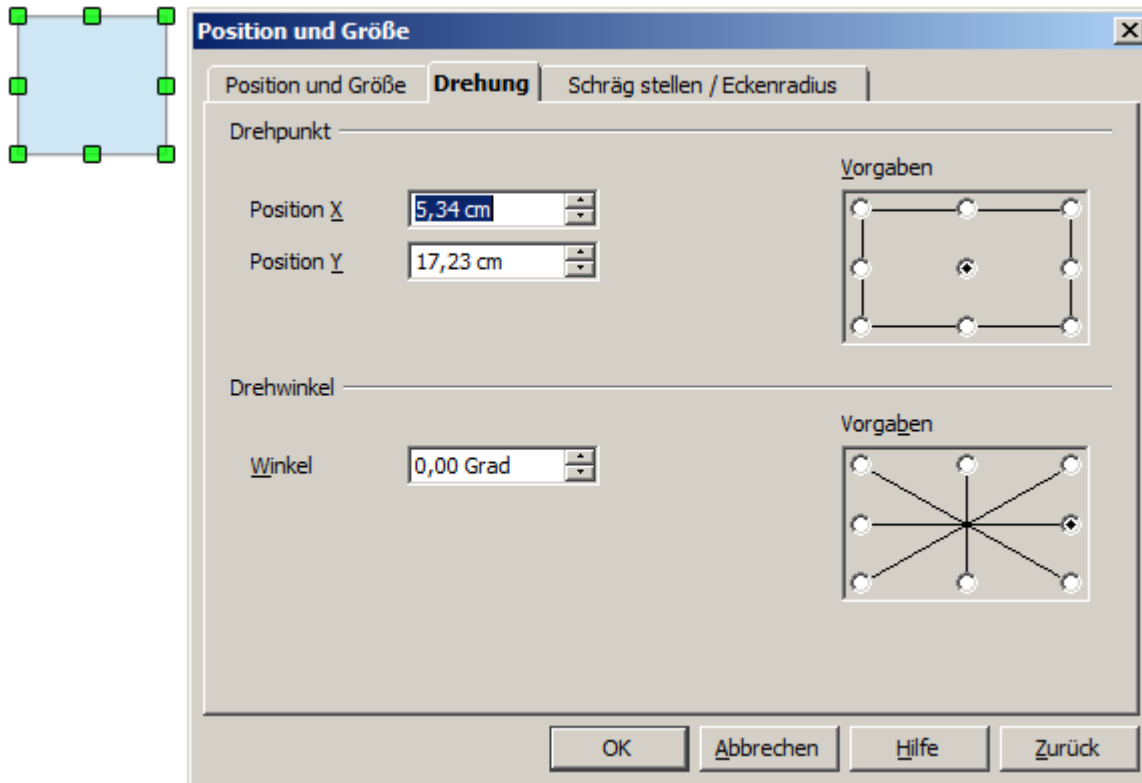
Position und Größe

Position und Größe | Drehung | Schräg stellen / Eckenradius

Drehpunkt

Position X 5,34 cm

Position Y 17,23 cm

Vorgaben

Drehwinkel

Winkel 0,00 Grad

Vorgaben

OK Abbrechen Hilfe Zurück